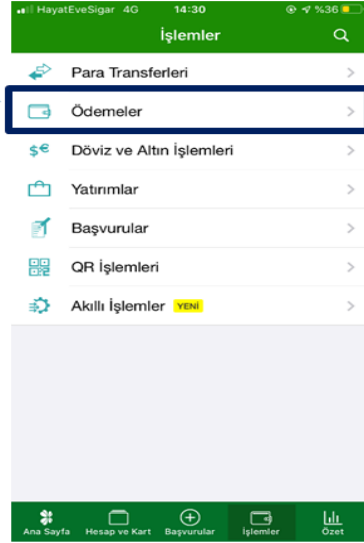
HayatEveSigar 4G 14:30 %36

İşlemler

Para Transferleri

Ödemeler

Döviz ve Altın İşlemleri

Yatırımlar

Başvurular

QR İşlemleri

Akıllı İşlemler YENİ

Ana Sayfa Hesap ve Kart Başvurular İşlemler Özet